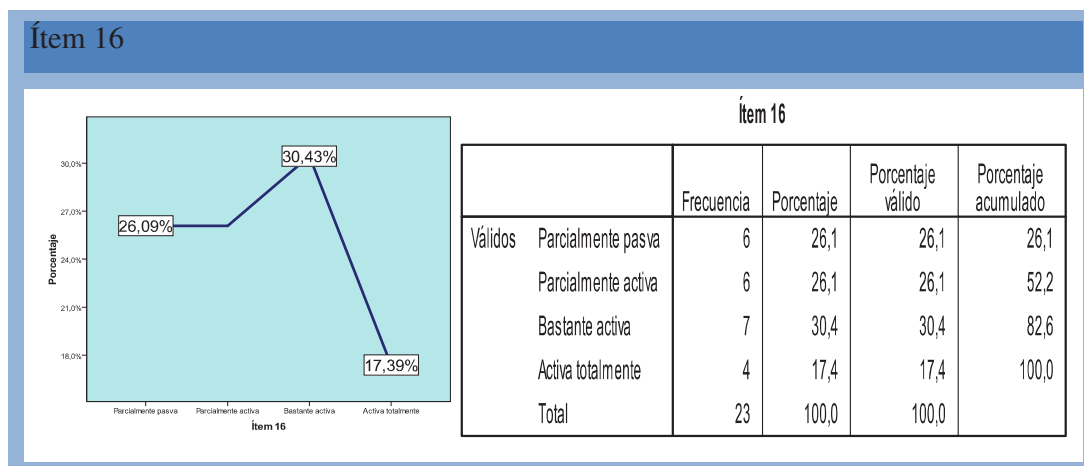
Ítem 16

Porcentaje

30,0%
27,0%
24,0%
21,0%
18,0%

26,09%
30,43%
17,39%

Parcialmente pasva
Parcialmente activa
Bastante activa
Activa totalmente

Ítem 16

Ítem 16

| | | Frecuencia | Porcentaje | Porcentaje válido | Porcentaje acumulado |
|---|---|---|---|---|---|
| Válidos | Parcialmente pasva | 6 | 26,1 | 26,1 | 26,1 |
| | Parcialmente activa | 6 | 26,1 | 26,1 | 52,2 |
| | Bastante activa | 7 | 30,4 | 30,4 | 82,6 |
| | Activa totalmente | 4 | 17,4 | 17,4 | 100,0 |
| | Total | 23 | 100,0 | 100,0 | |